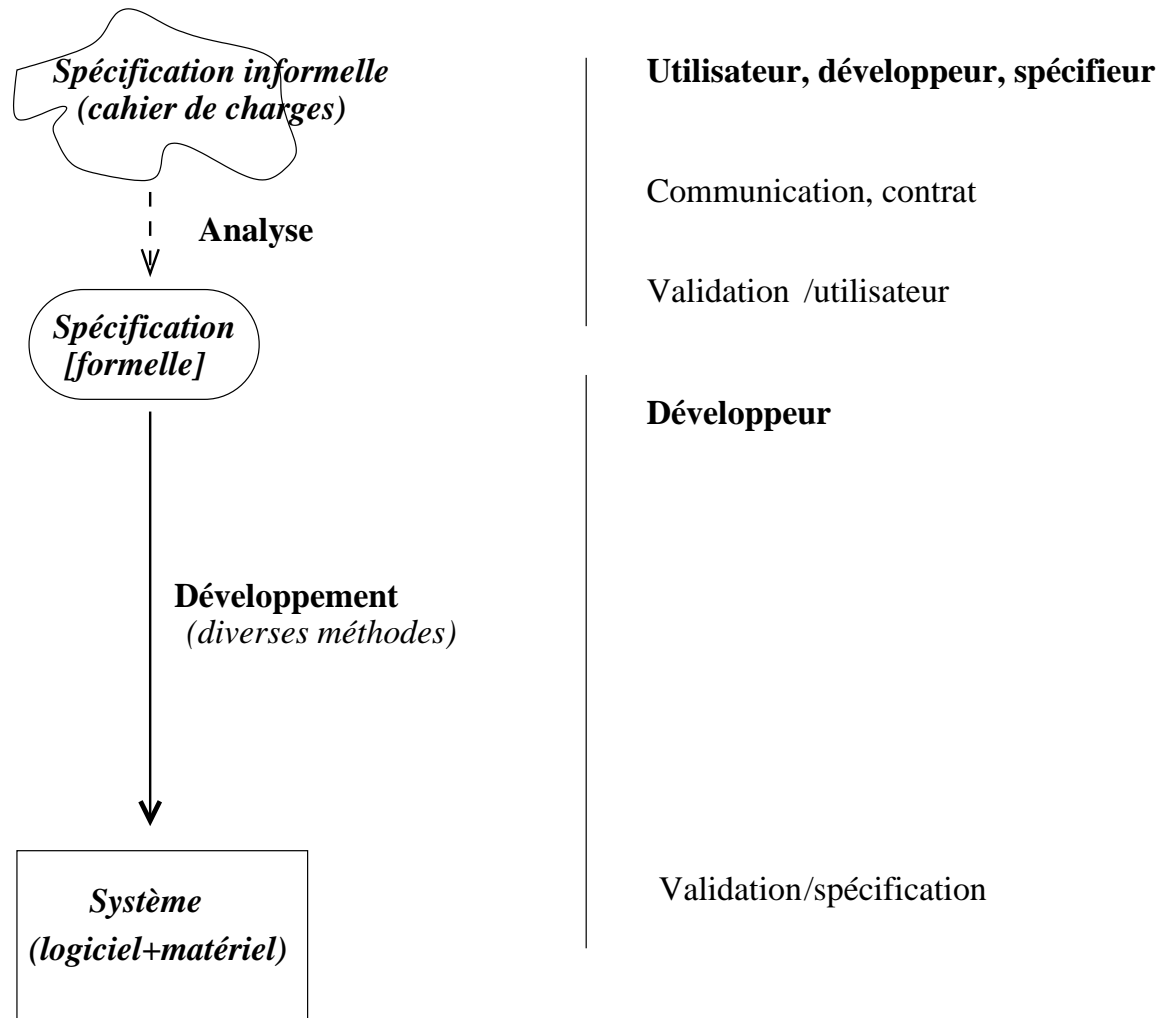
Spécification informelle
(cahier de charges)

Utilisateur, développeur, spécifieur

Communication, contrat

Analyse

Validation /utilisateur

Spécification
[formelle]

Développeur

Développement
(diverses méthodes)

Système
(logiciel+matériel)

Validation/spécification